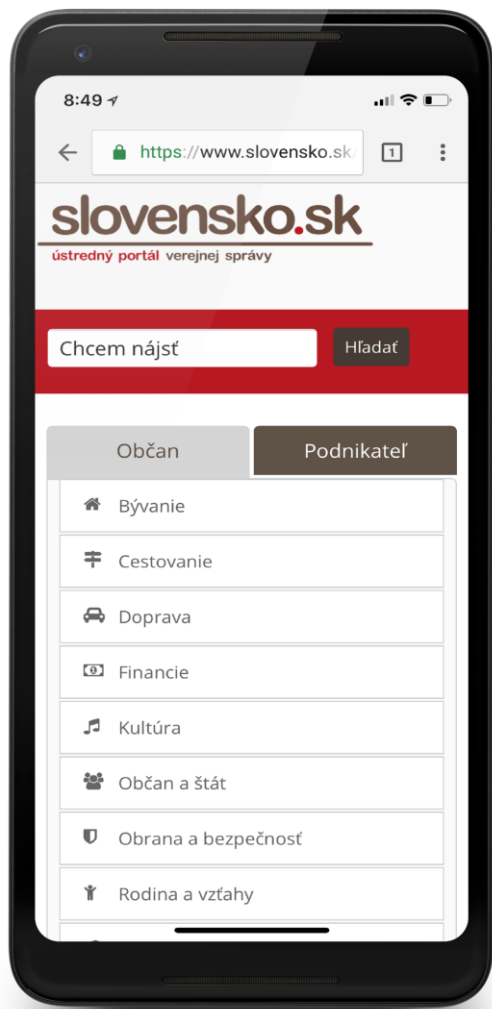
8:49

https://www.slovensko.sk/

1

slovensko.sk
ústredný portál verejnej správy

Chcem nájsť

Hľadať

Občan

Podnikateľ

Bývanie

Cestovanie

Doprava

Financie

Kultúra

Občan a štát

Obrana a bezpečnosť

Rodina a vzťahy